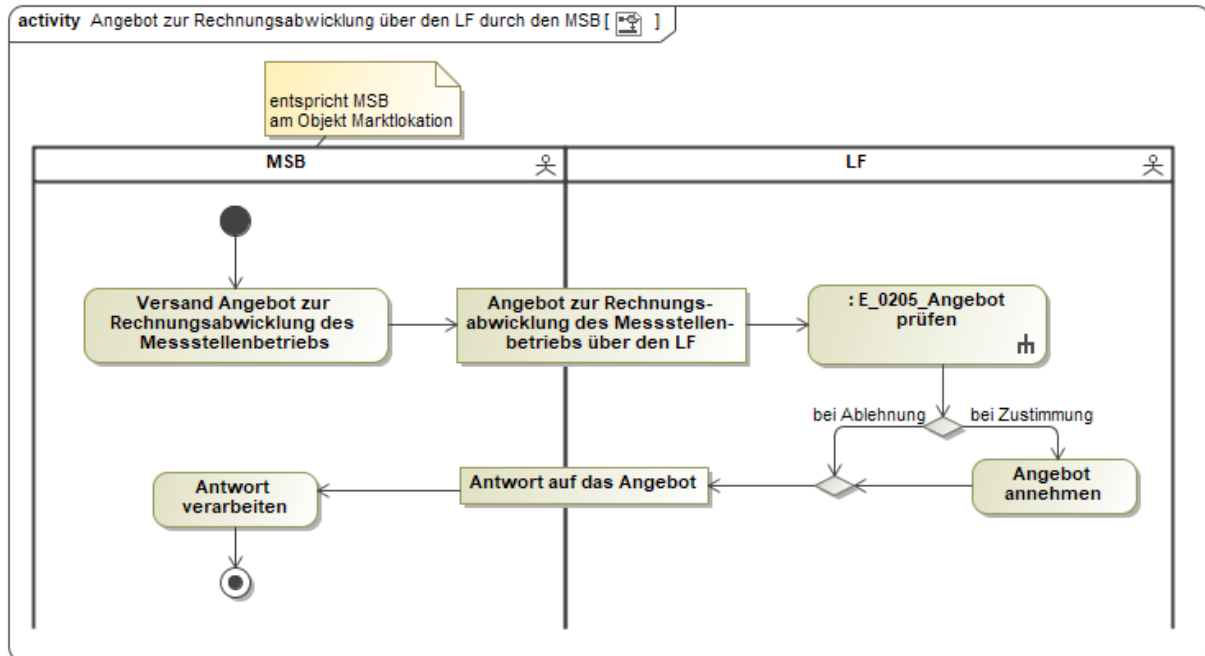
activity Angebot zur Rechnungsabwicklung über den LF durch den MSB [ ]

entspricht MSB am Objekt Marktlokation

MSB

LF

Versand Angebot zur Rechnungsabwicklung des Messstellenbetriebs

Angebot zur Rechnungsabwicklung des Messstellenbetriebs über den LF

: E_0205_Angebot prüfen

bei Ablehnung

bei Zustimmung

Angebot annehmen

Antwort auf das Angebot

Antwort verarbeiten